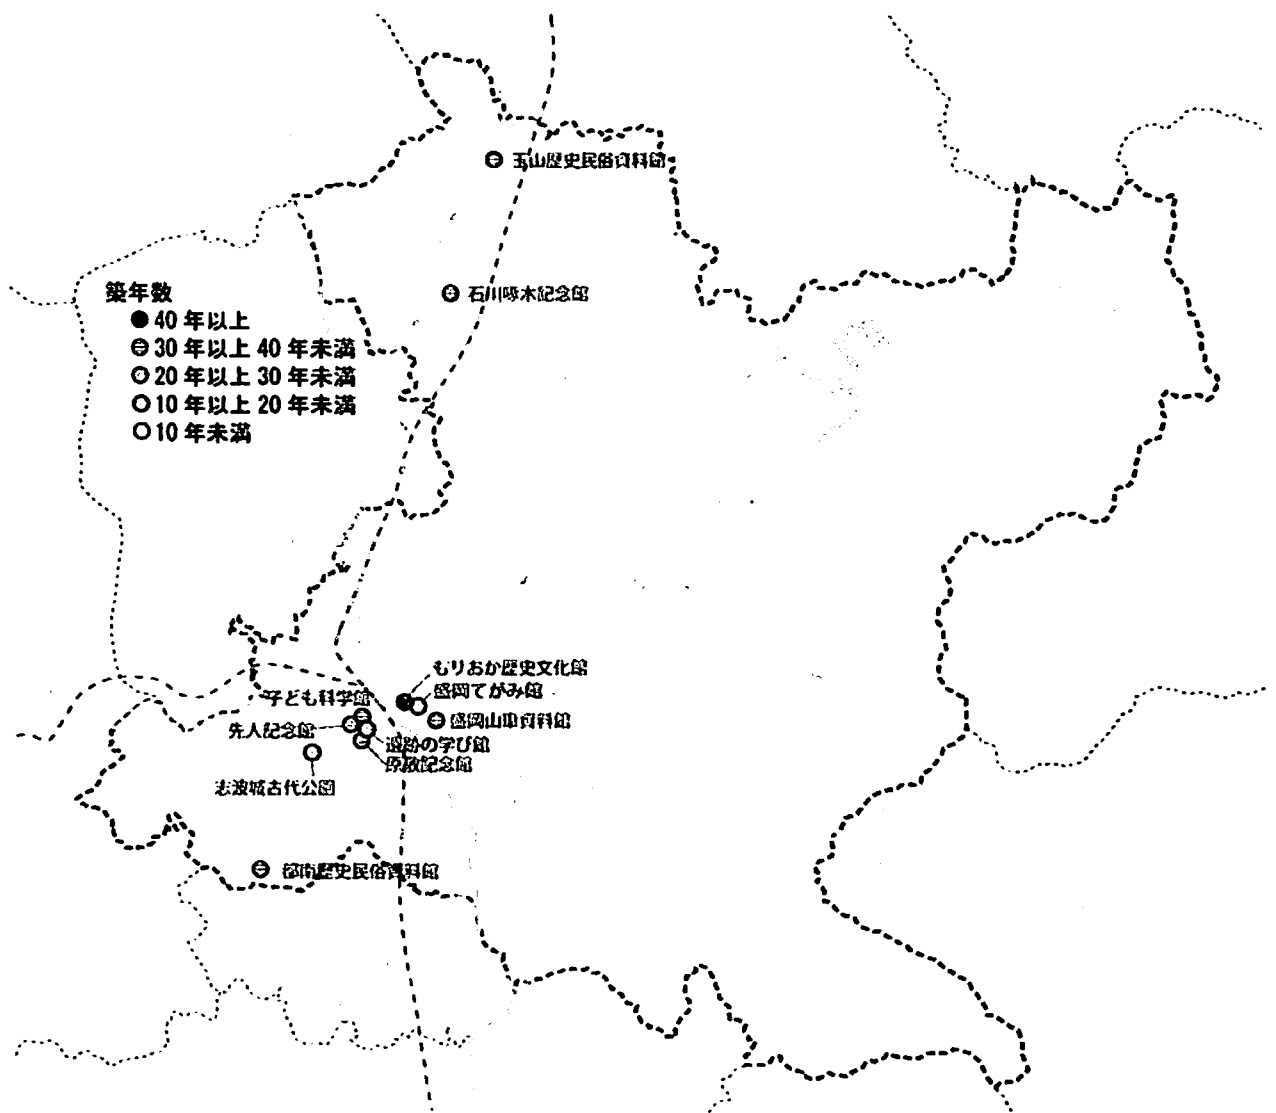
玉山歴史民俗資料館

石川啄木記念館

築年数
● 40 年以上
⊖ 30 年以上 40 年未満
◎ 20 年以上 30 年未満
○ 10 年以上 20 年未満
○ 10 年未満

もりおか歴史文化館
盛岡てがみ館
子ども科学館
盛岡山車資料館
先人記念館
遺跡の学び館
原敬記念館
志波城古代公園

都南歴史民俗資料館